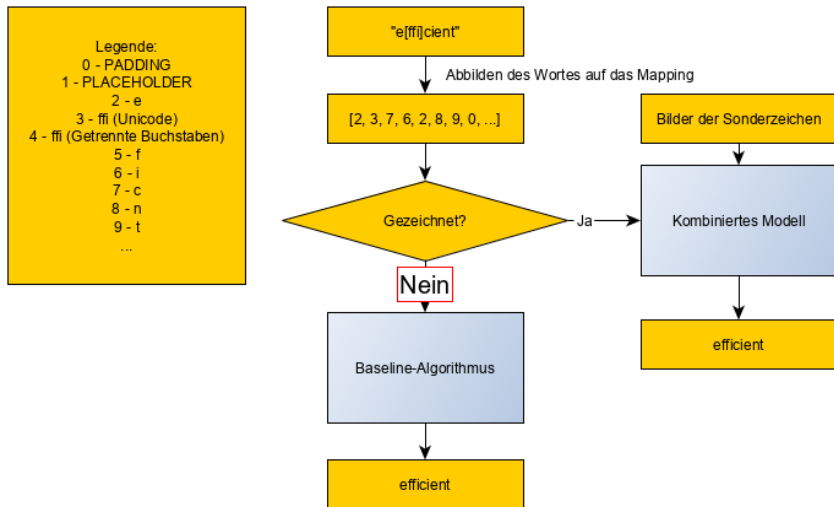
Legende:
0 - PADDING
1 - PLACEHOLDER
2 - e
3 - ffi (Unicode)
4 - ffi (Getrennte Buchstaben)
5 - f
6 - i
7 - c
8 - n
9 - t
...

"e[ffi]cient"

Abbilden des Wortes auf das Mapping

[2, 3, 7, 6, 2, 8, 9, 0, ...]

Bilder der Sonderzeichen

Gezeichnet?

Ja

Kombiniertes Modell

Nein

efficient

Baseline-Algorithmus

efficient